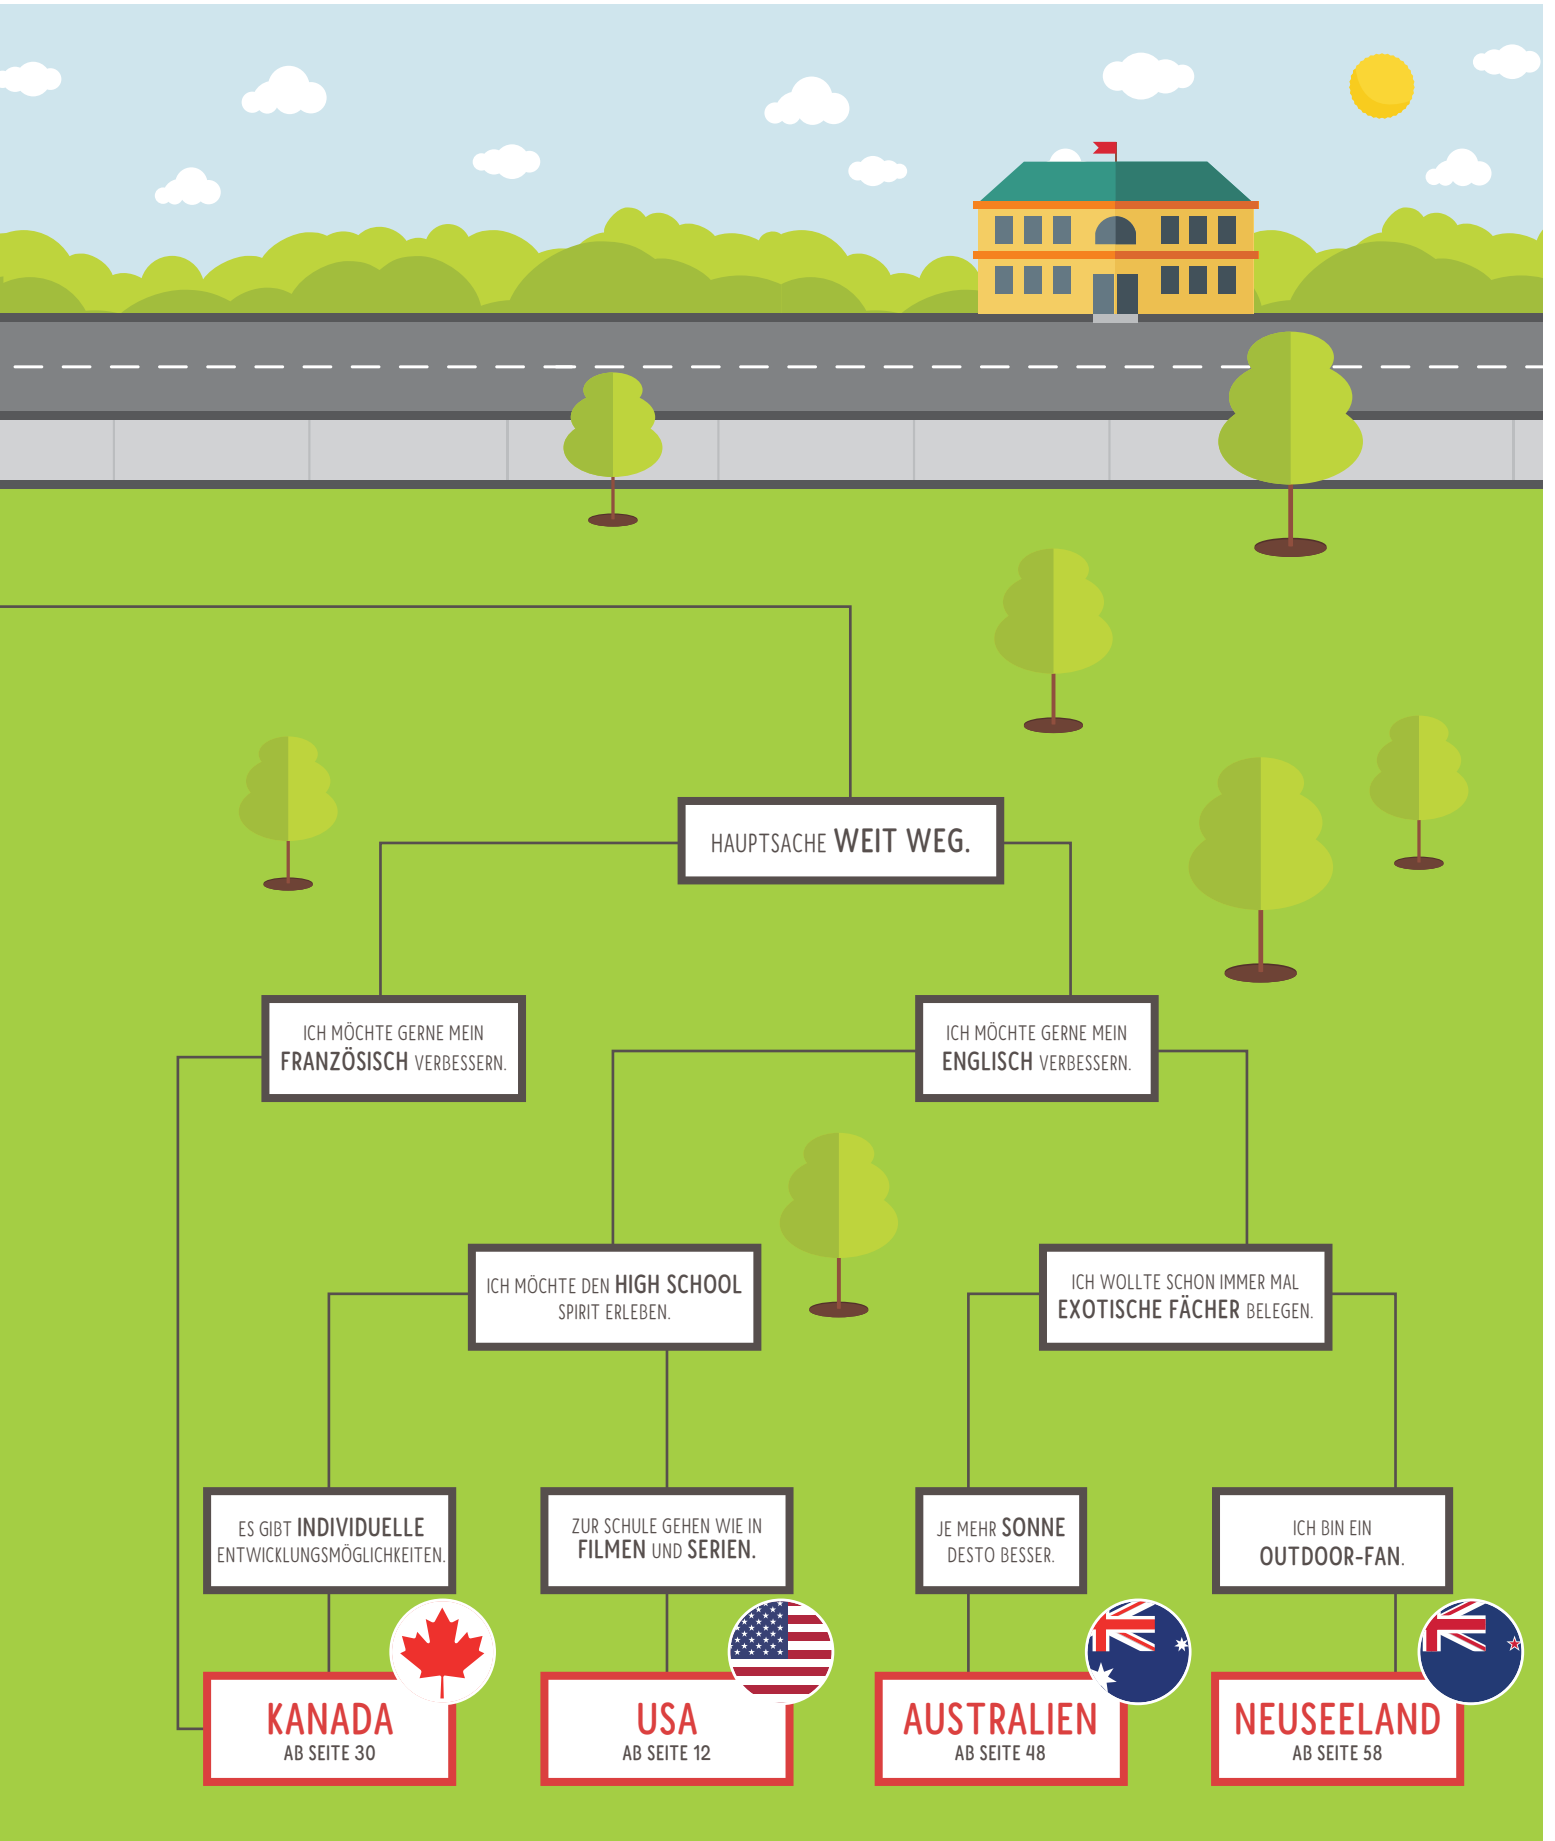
HAUPTSACHE WEIT WEG.

ICH MÖCHTE GERNE MEIN FRANZÖSISCH VERBESSERN.

ICH MÖCHTE GERNE MEIN ENGLISCH VERBESSERN.

ICH MÖCHTE DEN HIGH SCHOOL SPIRIT ERLEBEN.

ICH WOLLTE SCHON IMMER MAL EXOTISCHE FÄCHER BELEGEN.

ES GIBT INDIVIDUELLE ENTWICKLUNGSMÖGLICHKEITEN.

ZUR SCHULE GEHEN WIE IN FILMEN UND SERIEN.

JE MEHR SONNE DESTO BESSER.

ICH BIN EIN OUTDOOR-FAN.

KANADA
AB SEITE 30

USA
AB SEITE 12

AUSTRALIEN
AB SEITE 48

NEUSEELAND
AB SEITE 58